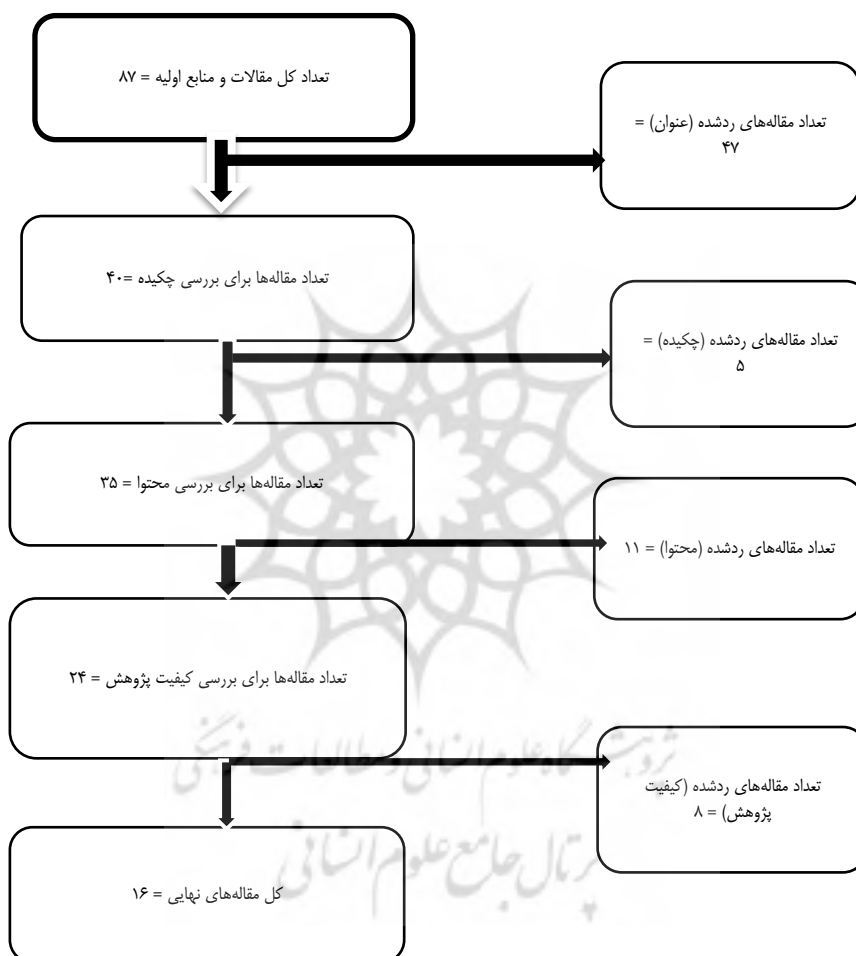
تعداد کل مقالات و منابع اولیه = ۸۷

تعداد مقاله‌های ردشده (عنوان) = ۴۷

تعداد مقاله‌ها برای بررسی چکیده =۴۰

تعداد مقاله‌های ردشده (چکیده) = ۵

تعداد مقاله‌ها برای بررسی محتوا = ۳۵

تعداد مقاله‌های ردشده (محتوا) = ۱۱

تعداد مقاله‌ها برای بررسی کیفیت پژوهش = ۲۴

تعداد مقاله‌های ردشده (کیفیت پژوهش) = ۸

کل مقاله‌های نهایی = ۱۶

پژوهشگاه علوم انسانی و مطالعات فرهنگی
پرتال جامع علوم انسانی